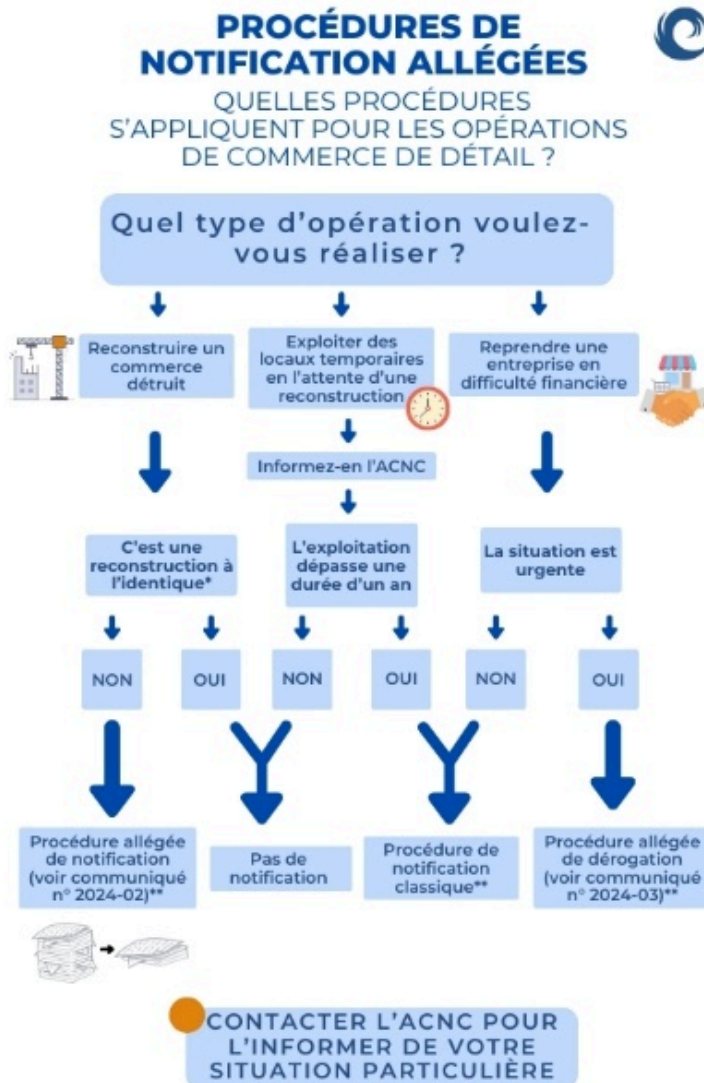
PROCÉDURES DE NOTIFICATION ALLÉGÉES

QUELLES PROCÉDURES S'APPLIQUENT POUR LES OPÉRATIONS DE COMMERCE DE DÉTAIL ?

Quel type d'opération voulez-vous réaliser ?

Reconstruire un commerce détruit

Exploiter des locaux temporaires en l'attente d'une reconstruction

Reprendre une entreprise en difficulté financière

Informez-en l'ACNC

C'est une reconstruction à l'identique*

L'exploitation dépasse une durée d'un an

La situation est urgente

NON

OUI

NON

OUI

NON

OUI

Procédure allégée de notification (voir communiqué n° 2024-02)**

Pas de notification

Procédure de notification classique**

Procédure allégée de dérogation (voir communiqué n° 2024-03)**

CONTACTER L'ACNC POUR L'INFORMER DE VOTRE SITUATION PARTICULIÈRE